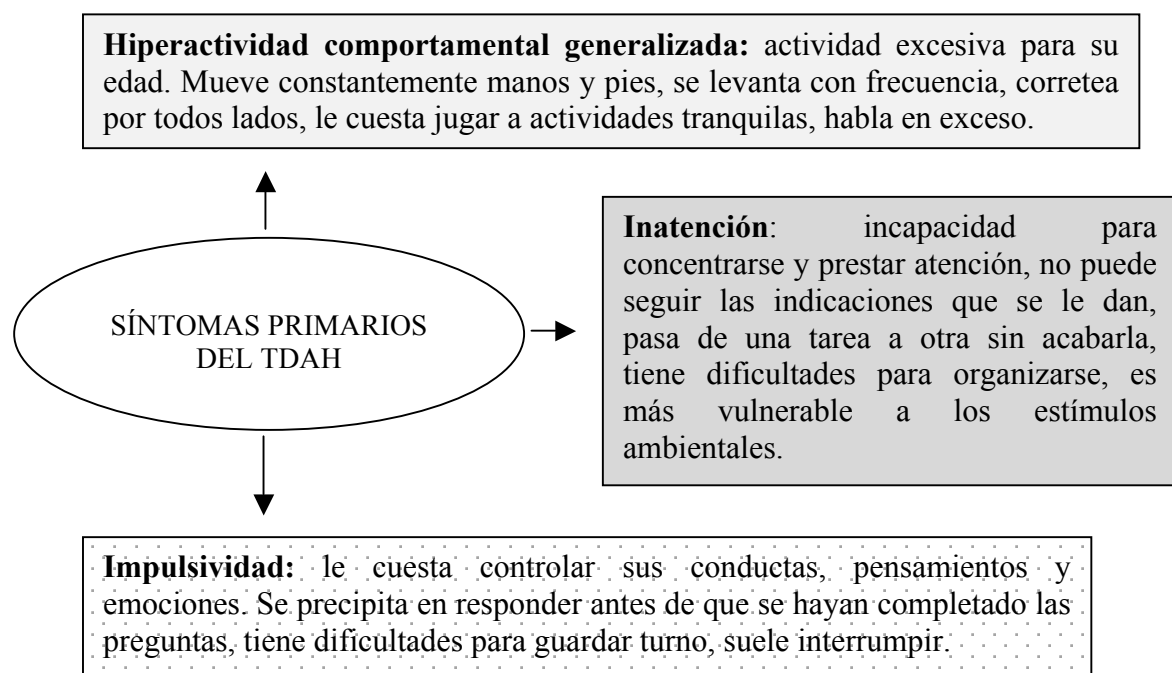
**Hiperactividad comportamental generalizada:** actividad excesiva para su edad. Mueve constantemente manos y pies, se levanta con frecuencia, corretea por todos lados, le cuesta jugar a actividades tranquilas, habla en exceso.

SÍNTOMAS PRIMARIOS DEL TDAH

**Inatención**: incapacidad para concentrarse y prestar atención, no puede seguir las indicaciones que se le dan, pasa de una tarea a otra sin acabarla, tiene dificultades para organizarse, es más vulnerable a los estímulos ambientales.

**Impulsividad:** le cuesta controlar sus conductas, pensamientos y emociones. Se precipita en responder antes de que se hayan completado las preguntas, tiene dificultades para guardar turno, suele interrumpir.